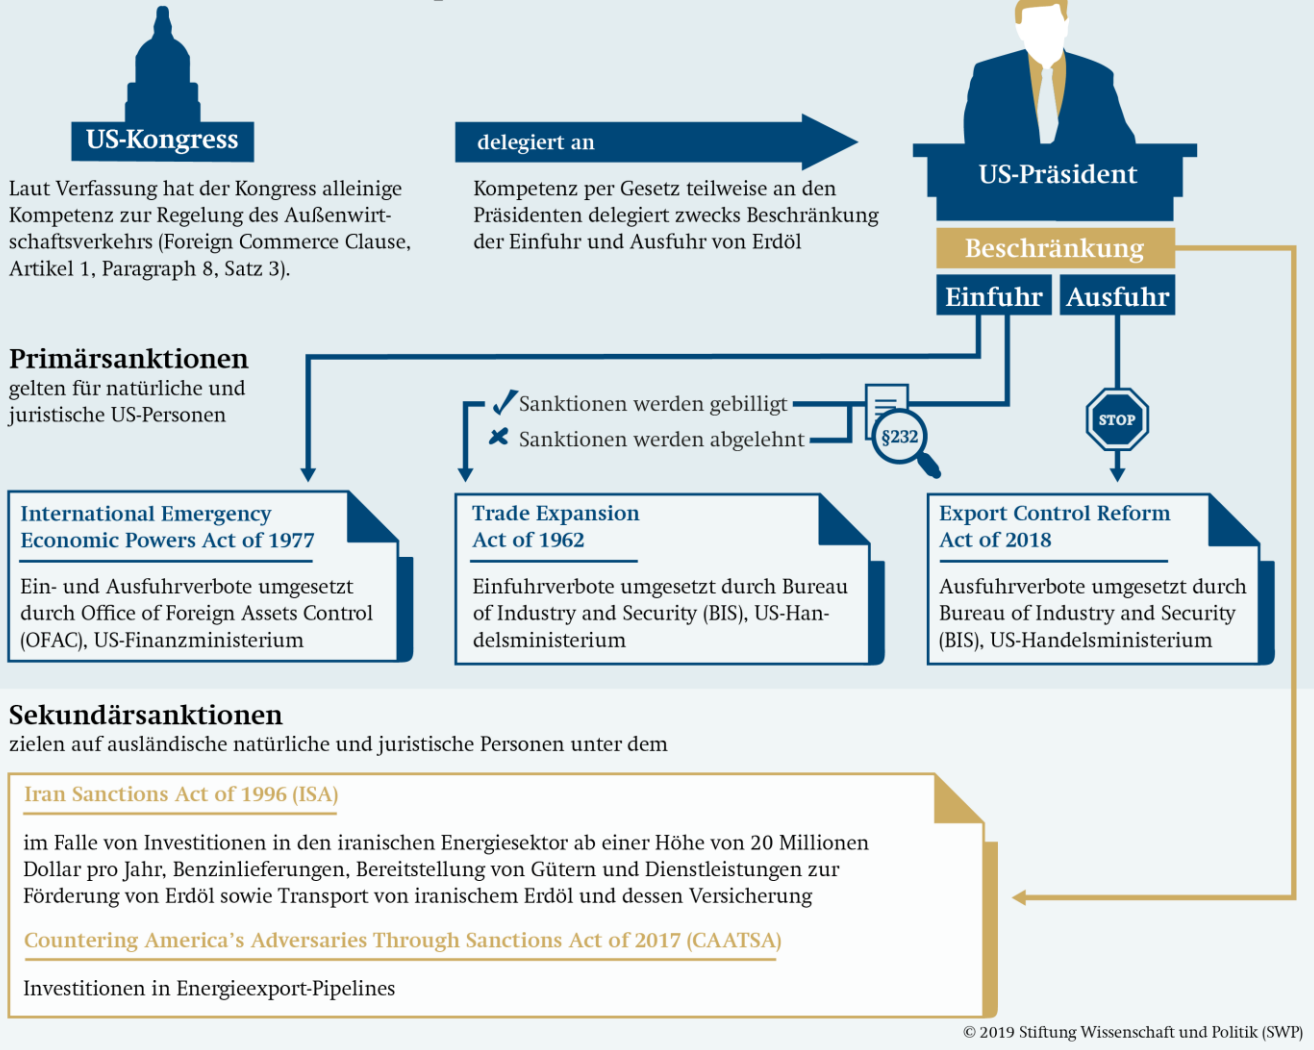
US-Kongress

Laut Verfassung hat der Kongress alleinige Kompetenz zur Regelung des Außenwirtschaftsverkehrs (Foreign Commerce Clause, Artikel 1, Paragraph 8, Satz 3).

delegiert an

Kompetenz per Gesetz teilweise an den Präsidenten delegiert zwecks Beschränkung der Einfuhr und Ausfuhr von Erdöl

US-Präsident

Beschränkung

Einfuhr

Ausfuhr

Primärsanktionen
gelten für natürliche und juristische US-Personen

Sanktionen werden gebilligt
Sanktionen werden abgelehnt

§232

STOP

International Emergency Economic Powers Act of 1977

Ein- und Ausfuhrverbote umgesetzt durch Office of Foreign Assets Control (OFAC), US-Finanzministerium

Trade Expansion Act of 1962

Einfuhrverbote umgesetzt durch Bureau of Industry and Security (BIS), US-Handelsministerium

Export Control Reform Act of 2018

Ausfuhrverbote umgesetzt durch Bureau of Industry and Security (BIS), US-Handelsministerium

Sekundärsanktionen
zielen auf ausländische natürliche und juristische Personen unter dem

Iran Sanctions Act of 1996 (ISA)

im Falle von Investitionen in den iranischen Energiesektor ab einer Höhe von 20 Millionen Dollar pro Jahr, Benzinlieferungen, Bereitstellung von Gütern und Dienstleistungen zur Förderung von Erdöl sowie Transport von iranischem Erdöl und dessen Versicherung

Countering America's Adversaries Through Sanctions Act of 2017 (CAATSA)

Investitionen in Energieexport-Pipelines

© 2019 Stiftung Wissenschaft und Politik (SWP)